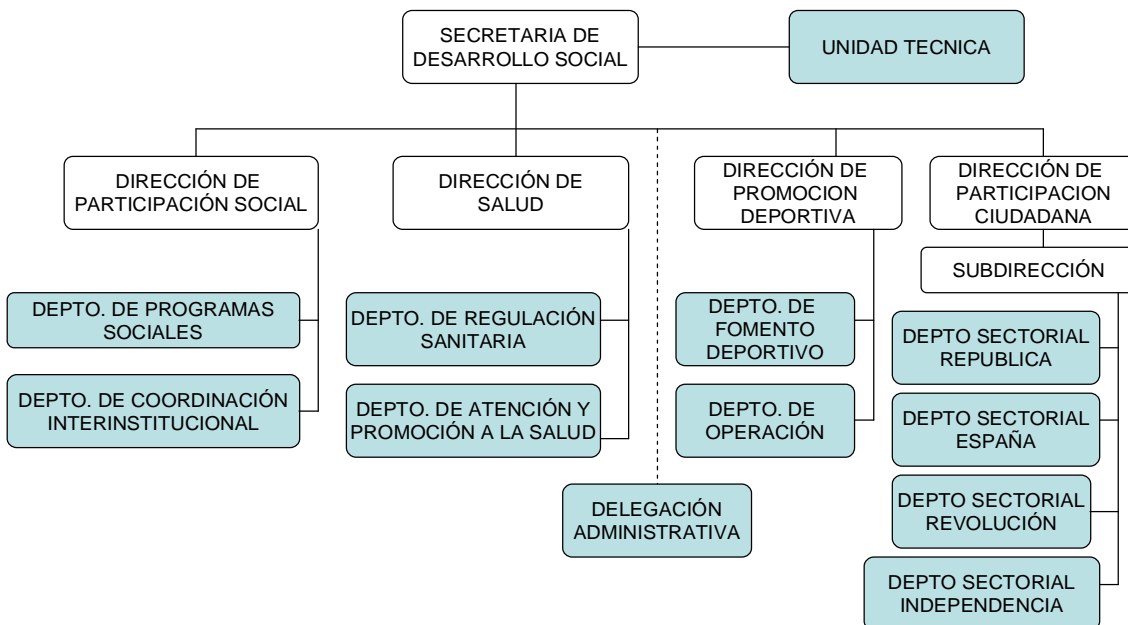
SECRETARIA DE DESARROLLO SOCIAL

UNIDAD TECNICA

DIRECCIÓN DE PARTICIPACIÓN SOCIAL

DIRECCIÓN DE SALUD

DIRECCIÓN DE PROMOCION DEPORTIVA

DIRECCIÓN DE PARTICIPACION CIUDADANA

SUBDIRECCIÓN

DEPTO. DE PROGRAMAS SOCIALES

DEPTO. DE COORDINACIÓN INTERINSTITUCIONAL

DEPTO. DE REGULACIÓN SANITARIA

DEPTO. DE ATENCIÓN Y PROMOCIÓN A LA SALUD

DEPTO. DE FOMENTO DEPORTIVO

DEPTO. DE OPERACIÓN

DEPTO SECTORIAL REPUBLICA

DEPTO SECTORIAL ESPAÑA

DEPTO SECTORIAL REVOLUCIÓN

DEPTO SECTORIAL INDEPENDENCIA

DELEGACIÓN ADMINISTRATIVA